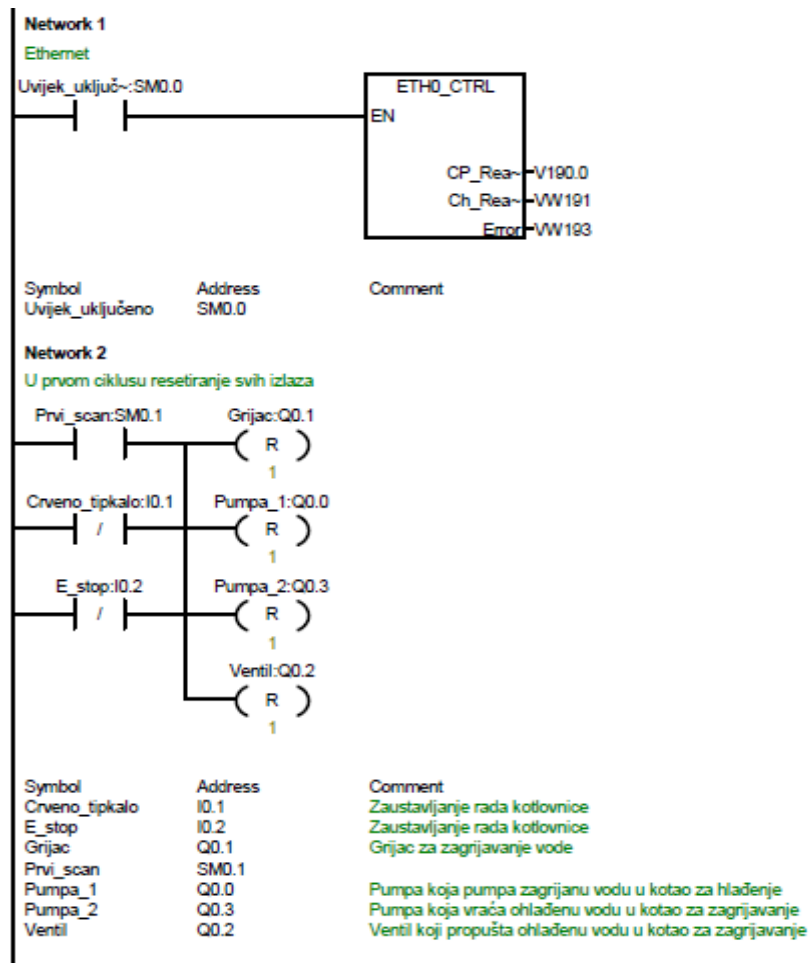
Network 1
Ethernet

Uvijek_uključ~:SM0.0

ETH0_CTRL
EN

CP_Rea~ V190.0
Ch_Rea~ VW191
Error VW193

| Symbol | Address | Comment |
|---|---|---|
| Uvijek_uključeno | SM0.0 | |

Network 2
U prvom ciklusu resetiranje svih izlaza

Prvi_scan:SM0.1
Grijac:Q0.1
R
1
Crveno_tipkalo:I0.1
/
Pumpa_1:Q0.0
R
1
E_stop:I0.2
/
Pumpa_2:Q0.3
R
1
Ventil:Q0.2
R
1

| Symbol | Address | Comment |
|---|---|---|
| Crveno_tipkalo | I0.1 | Zaustavljanje rada kotlovnice |
| E_stop | I0.2 | Zaustavljanje rada kotlovnice |
| Grijac | Q0.1 | Grijac za zagrijavanje vode |
| Prvi_scan | SM0.1 | |
| Pumpa_1 | Q0.0 | Pumpa koja pumpa zagrijanu vodu u kotao za hlađenje |
| Pumpa_2 | Q0.3 | Pumpa koja vraća ohlađenu vodu u kotao za zagrijavanje |
| Ventil | Q0.2 | Ventil koji propušta ohlađenu vodu u kotao za zagrijavanje |